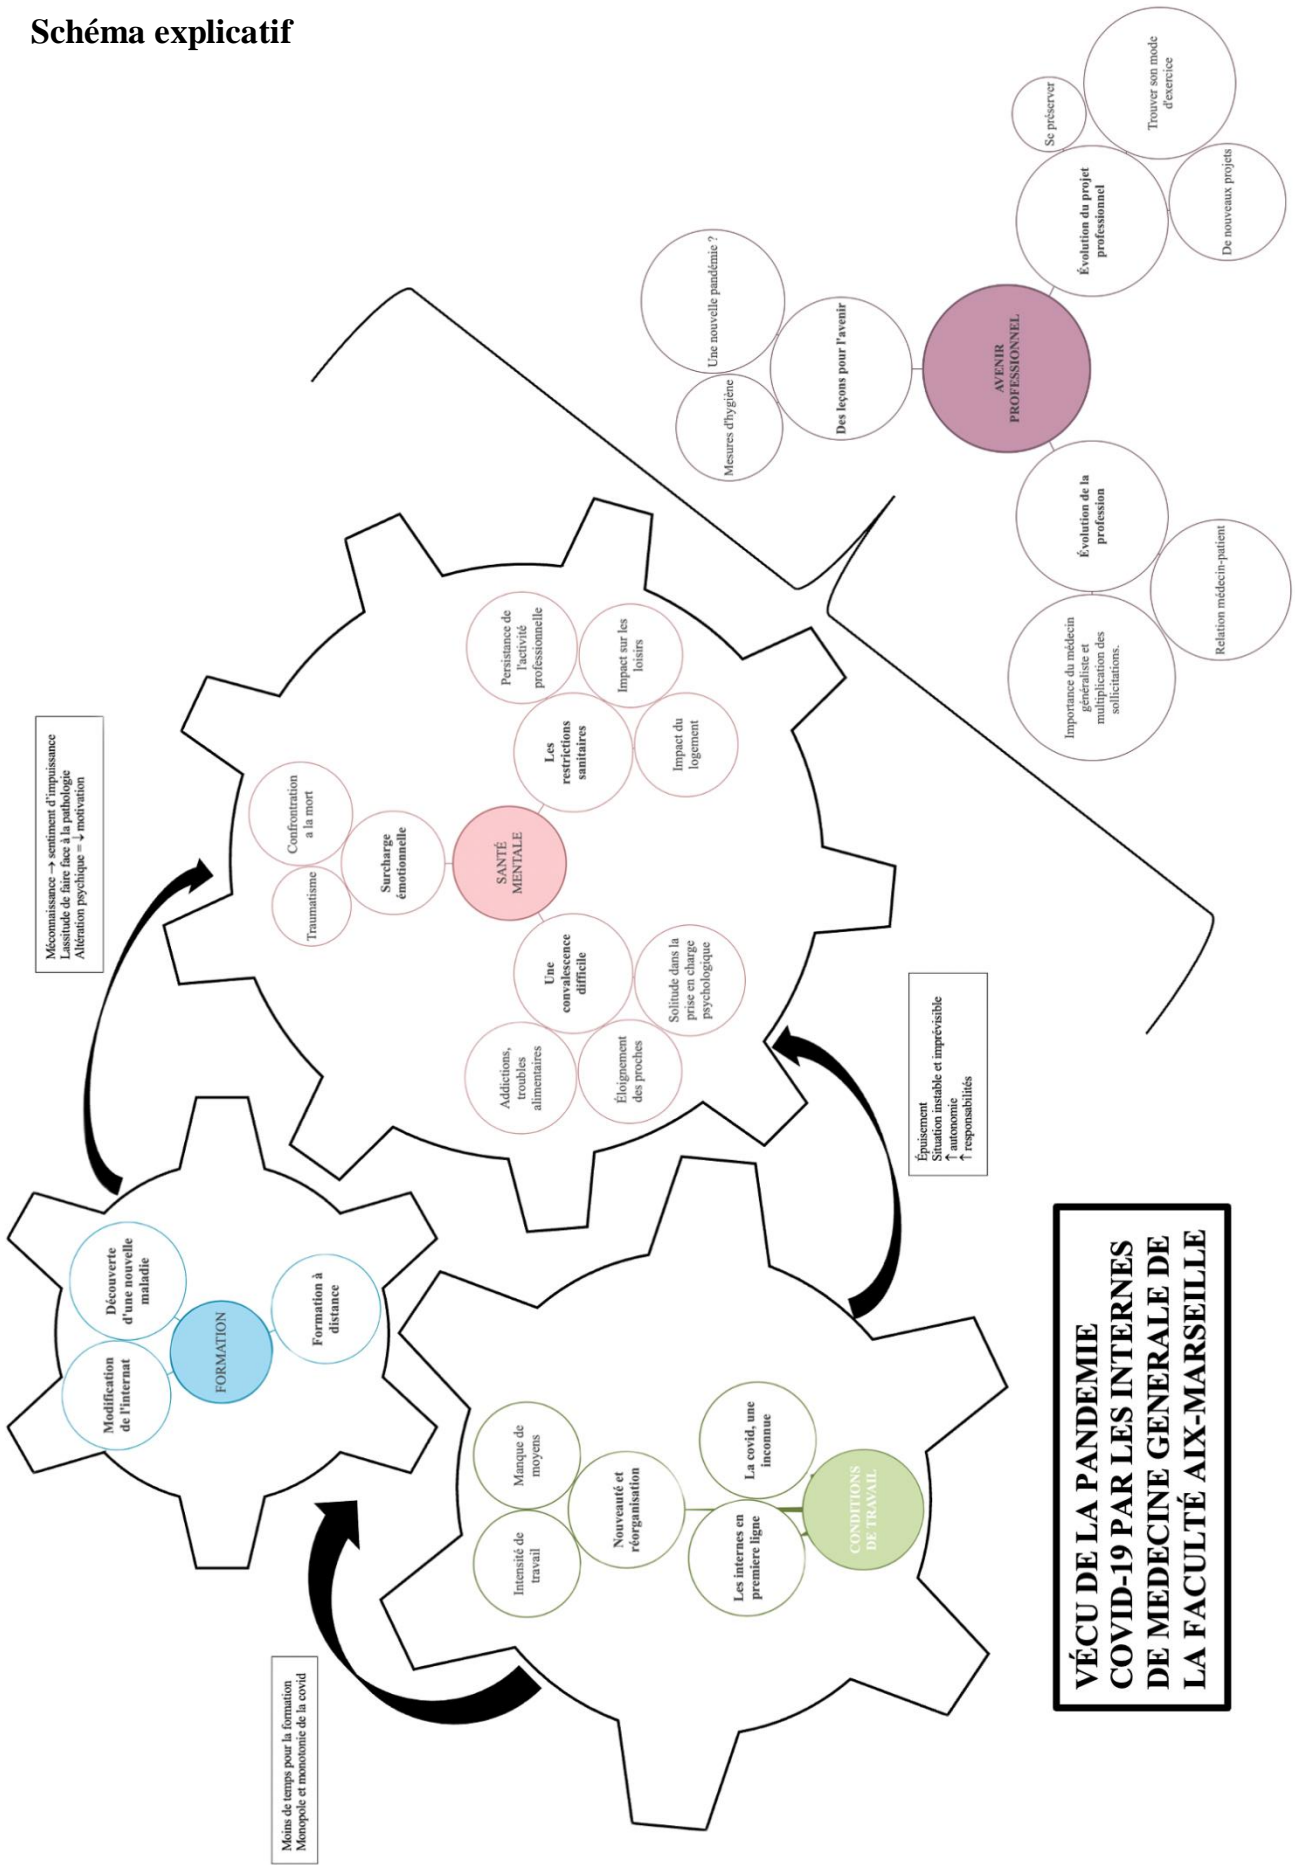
Schéma explicatif

VÉCU DE LA PANDEMIE COVID-19 PAR LES INTERNES DE MEDECINE GENERALE DE LA FACULTÉ AIX-MARSEILLE

CONDITIONS DE TRAVAIL
Nouveauté et réorganisation
Intensité de travail
Manque de moyens
Les internes en première ligne
La covid, une inconnue

Moins de temps pour la formation
Monopole et monotonie de la covid

FORMATION
Modification de l'internat
Découverte d'une nouvelle maladie
Formation à distance

Méconnaissance → sentiment d'impuissance
Lassitude de faire face à la pathologie
Altération psychique = ↓ motivation

SANTÉ MENTALE
Surcharge émotionnelle
Traumatisme
Confrontation à la mort
Les restrictions sanitaires
Persistance de l'activité professionnelle
Impact sur les loisirs
Impact du logement
Une convalescence difficile
Solitude dans la prise en charge psychologique
Éloignement des proches
Addictions, troubles alimentaires

Épuisement
Situation instable et imprévisible
↑ autonomie
↑ responsabilités

AVENIR PROFESSIONNEL
Des leçons pour l'avenir
Mesures d'hygiène
Une nouvelle pandémie ?
Évolution du projet professionnel
Se préserver
Trouver son mode d'exercice
De nouveaux projets
Évolution de la profession
Relation médecin-patient
Importance du médecin généraliste et multiplication des sollicitations.